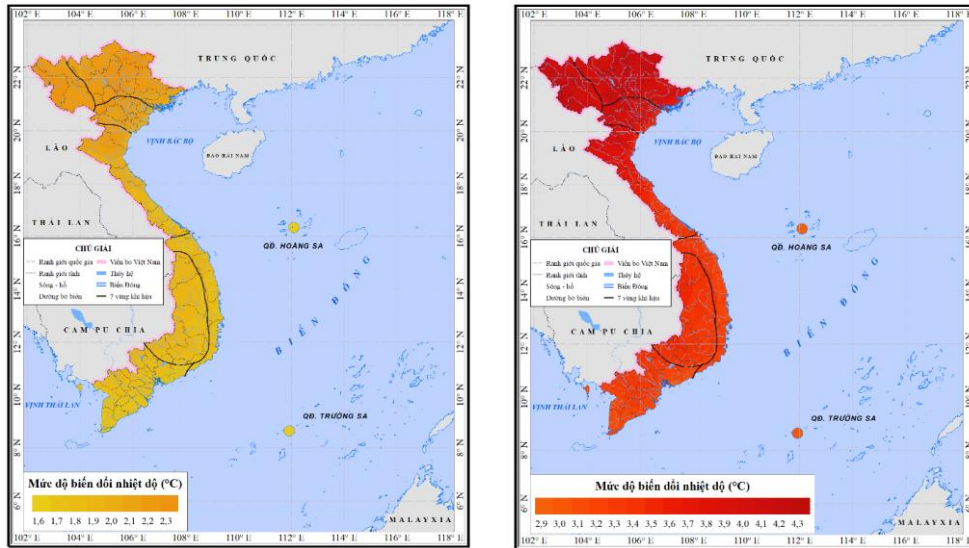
102° E 104° E 106° E 108° E 110° E 112° E 114° E 116° E 118° E

22° N 20° N 18° N 16° N 14° N 12° N 10° N 8° N 6° N

TRUNG QUỐC

VỊNH BẮC BỘ

ĐẢO HẢI NAM

LÀO

THÁI LAN

QĐ. HOÀNG SA

CHÚ GIẢI
Ranh giới quốc gia
Ranh giới tỉnh
Sông - hồ
Đường bờ biển
Viền bo Việt Nam
Thủy hệ
Biển Đông
7 vùng khí hậu

CAM PU CHIA

BIỂN ĐÔNG

VỊNH THÁI LAN

QĐ. TRƯỜNG SA

MALAYXIA

Mức độ biến đổi nhiệt độ (°C)
1,6 1,7 1,8 1,9 2,0 2,1 2,2 2,3

102° E 104° E 106° E 108° E 110° E 112° E 114° E 116° E 118° E

22° N 20° N 18° N 16° N 14° N 12° N 10° N 8° N 6° N

TRUNG QUỐC

VỊNH BẮC BỘ

ĐẢO HẢI NAM

LÀO

THÁI LAN

QĐ. HOÀNG SA

CHÚ GIẢI
Ranh giới quốc gia
Ranh giới tỉnh
Sông - hồ
Đường bờ biển
Viền bo Việt Nam
Thủy hệ
Biển Đông
7 vùng khí hậu

CAM PU CHIA

BIỂN ĐÔNG

VỊNH THÁI LAN

QĐ. TRƯỜNG SA

MALAYXIA

Mức độ biến đổi nhiệt độ (°C)
2,9 3,0 3,1 3,2 3,3 3,4 3,5 3,6 3,7 3,8 3,9 4,0 4,1 4,2 4,3